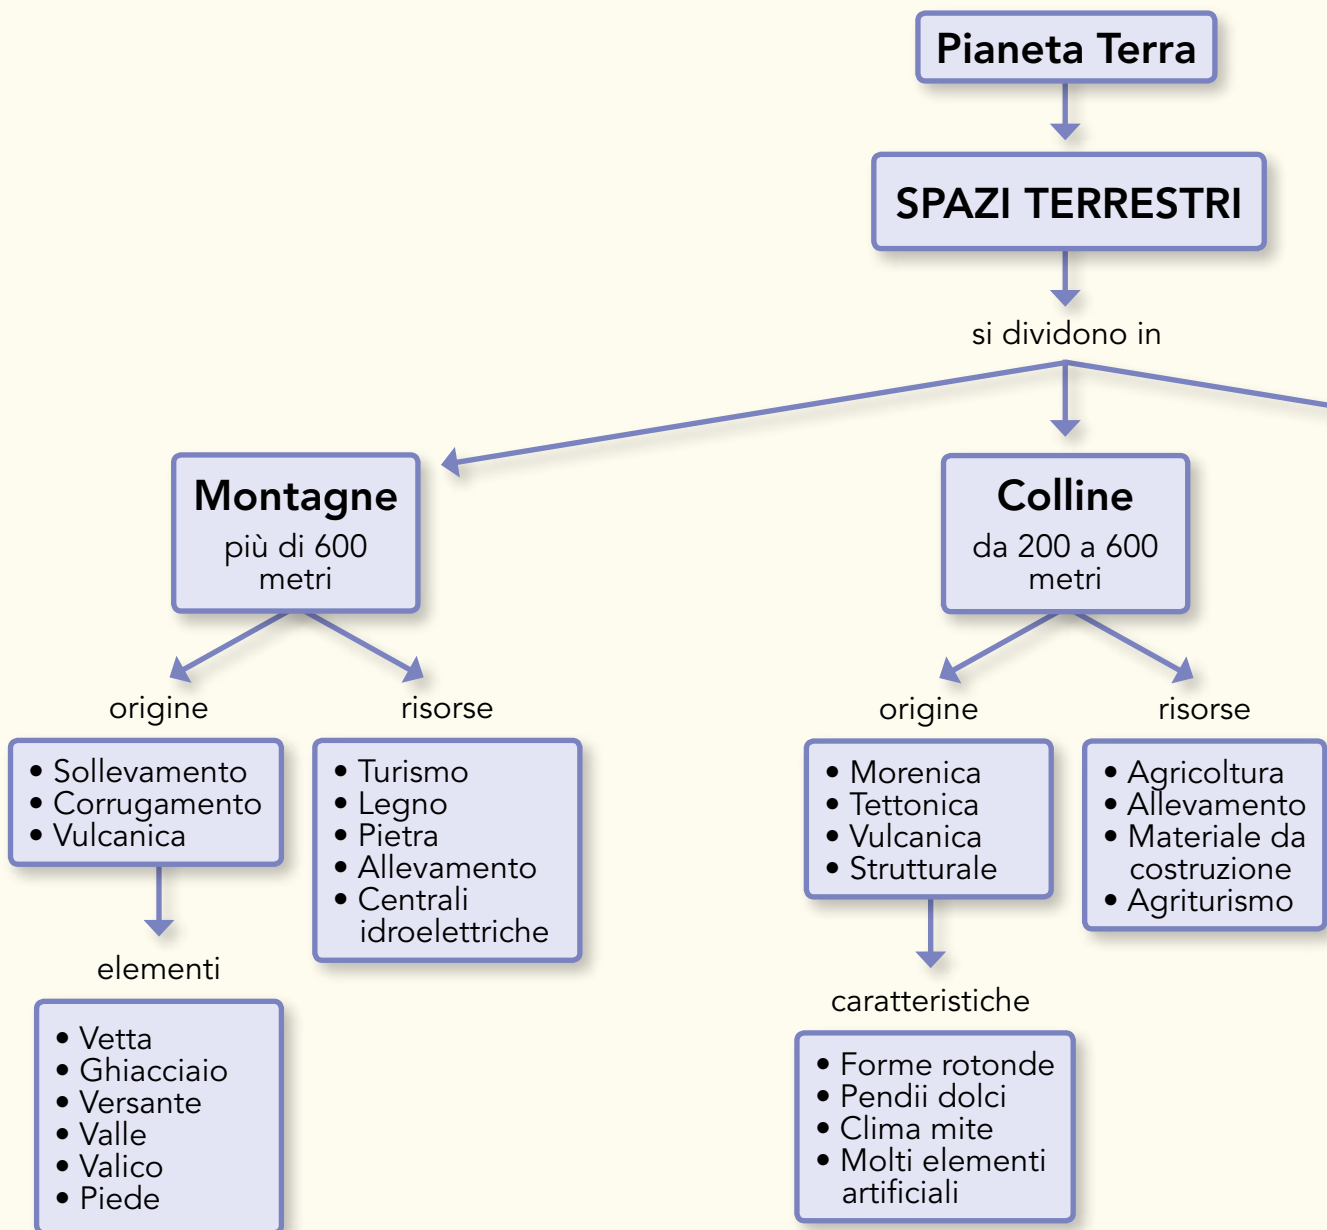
Pianeta Terra

SPAZI TERRESTRI

si dividono in

Montagne
più di 600 metri

origine

• Sollevamento
• Corrugamento
• Vulcanica

elementi

• Vetta
• Ghiacciaio
• Versante
• Valle
• Valico
• Piede

risorse

• Turismo
• Legno
• Pietra
• Allevamento
• Centrali idroelettriche

Colline
da 200 a 600 metri

origine

• Morenica
• Tettonica
• Vulcanica
• Strutturale

caratteristiche

• Forme rotonde
• Pendii dolci
• Clima mite
• Molti elementi artificiali

risorse

• Agricoltura
• Allevamento
• Materiale da costruzione
• Agriturismo